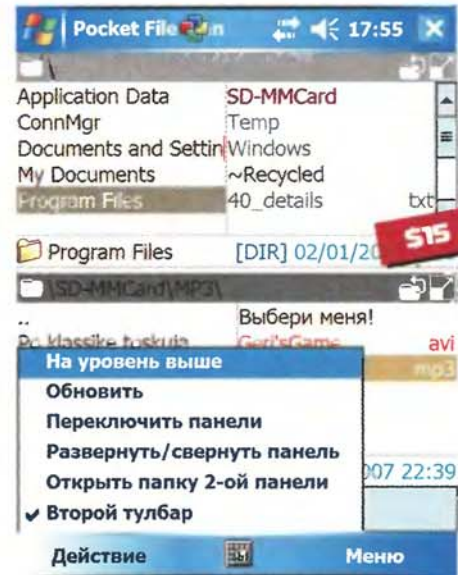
Pocket File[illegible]n 17:55

\

Application Data
ConnMgr
Documents and Settin
My Documents
Program Files

SD-MMCard
Temp
Windows
~Recycled
40_details txt

Program Files [DIR] 02/01/20

$15

\SD-MMCard\MP3\

..
Pc klassike toskuja

Выбери меня!
Geri'sGame avi
mp3

На уровень выше
Обновить
Переключить панели
Развернуть/свернуть панель
Открыть папку 2-ой панели
✔ Второй тулбар

007 22:39

Действие
Меню